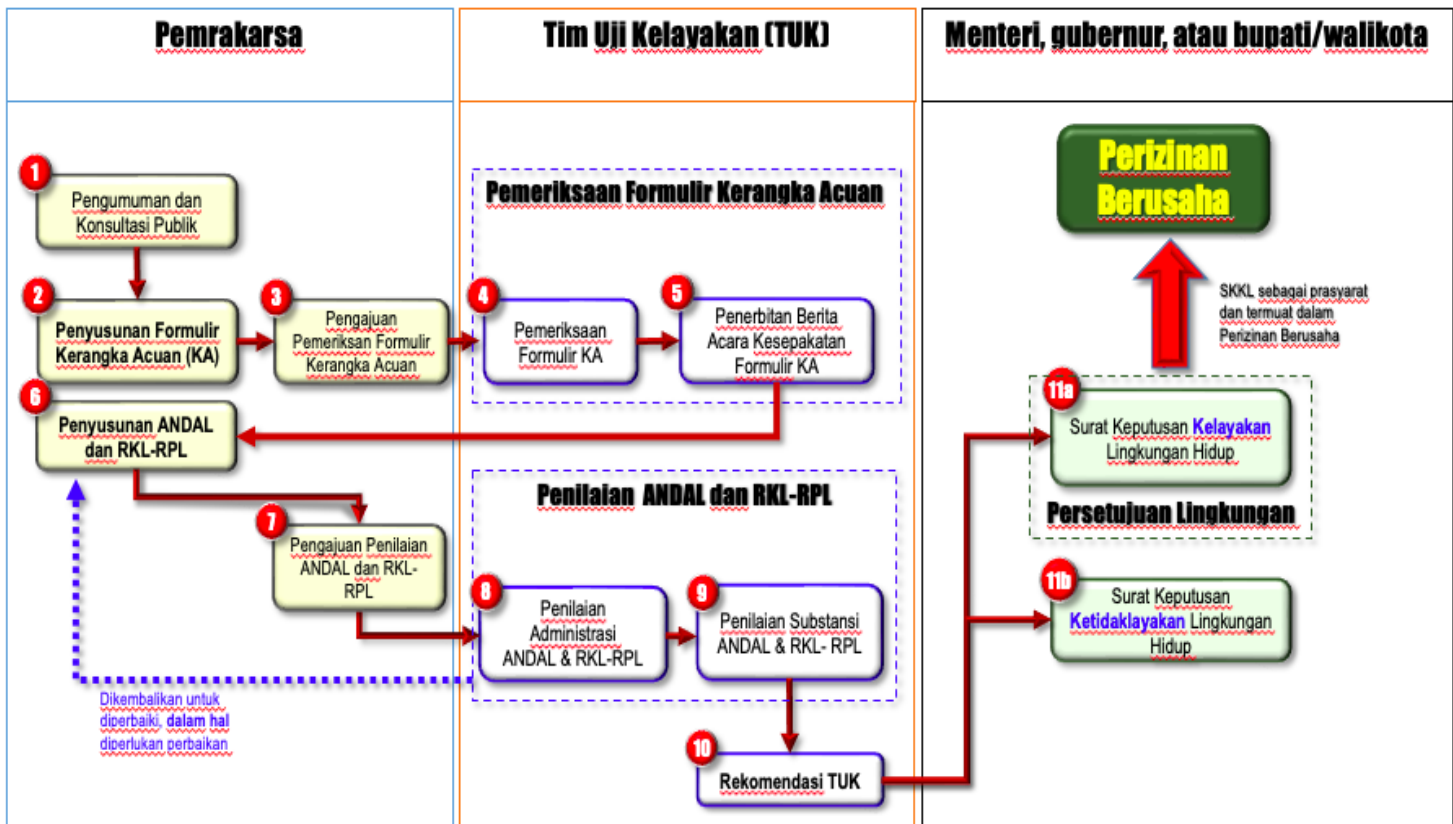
Pemrakarsa

Tim Uji Kelayakan (TUK)

Menteri, gubernur, atau bupati/walikota

Perizinan Berusaha

Pemeriksaan Formulir Kerangka Acuan

1 Pengumuman dan Konsultasi Publik

2 Penyusunan Formulir Kerangka Acuan (KA)

3 Pengajuan Pemeriksan Formulir Kerangka Acuan

4 Pemeriksaan Formulir KA

5 Penerbitan Berita Acara Kesepakatan Formulir KA

SKKL sebagai prasyarat dan termuat dalam Perizinan Berusaha

6 Penyusunan ANDAL dan RKL-RPL

11a Surat Keputusan Kelayakan Lingkungan Hidup

Persetujuan Lingkungan

Penilaian ANDAL dan RKL-RPL

7 Pengajuan Penilaian ANDAL dan RKL-RPL

8 Penilaian Administrasi ANDAL & RKL-RPL

9 Penilaian Substansi ANDAL & RKL- RPL

11b Surat Keputusan Ketidaklayakan Lingkungan Hidup

Dikembalikan untuk diperbaiki, dalam hal diperlukan perbaikan

10 Rekomendasi TUK